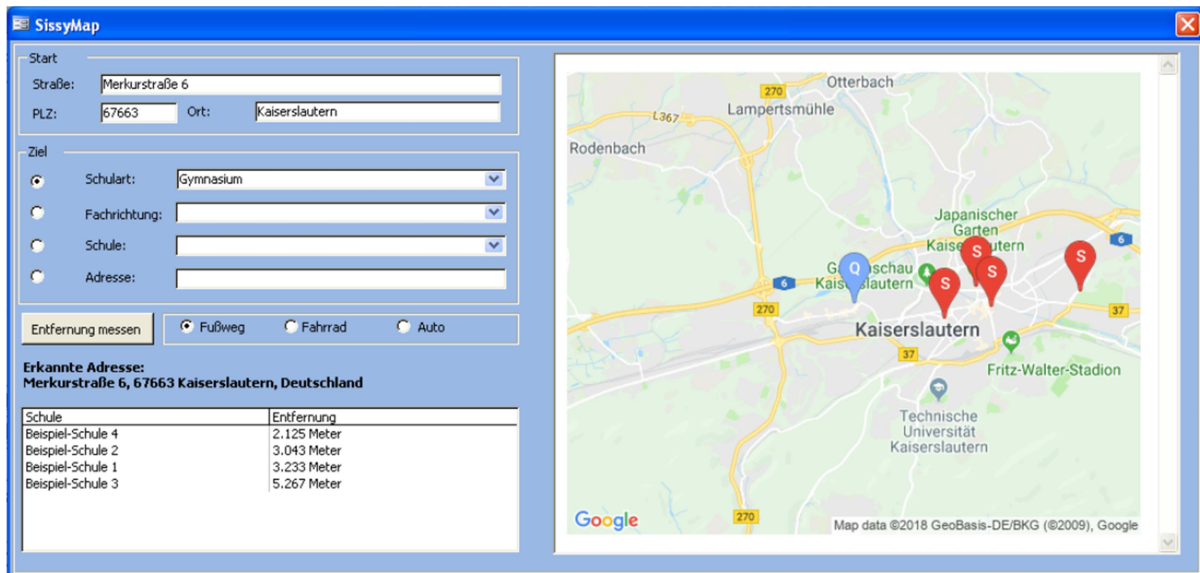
SissyMap

Start
Straße: Merkurstraße 6
PLZ: 67663 Ort: Kaiserslautern

Ziel
Schulart: Gymnasium
Fachrichtung:
Schule:
Adresse:

Entfernung messen
Fußweg Fahrrad Auto

Erkannte Adresse:
Merkurstraße 6, 67663 Kaiserslautern, Deutschland

| Schule | Entfernung |
|---|---|
| Beispiel-Schule 4 | 2.125 Meter |
| Beispiel-Schule 2 | 3.043 Meter |
| Beispiel-Schule 1 | 3.233 Meter |
| Beispiel-Schule 3 | 5.267 Meter |

270
Otterbach
Lampertsmühle
L367
Rodenbach
Japanischer Garten Kaiserslautern
6
Gartenschau Kaiserslautern
Q
S
S
S
S
6
270
Kaiserslautern
37
37
Fritz-Walter-Stadion
Technische Universität Kaiserslautern
Google
270
Map data ©2018 GeoBasis-DE/BKG (©2009), Google